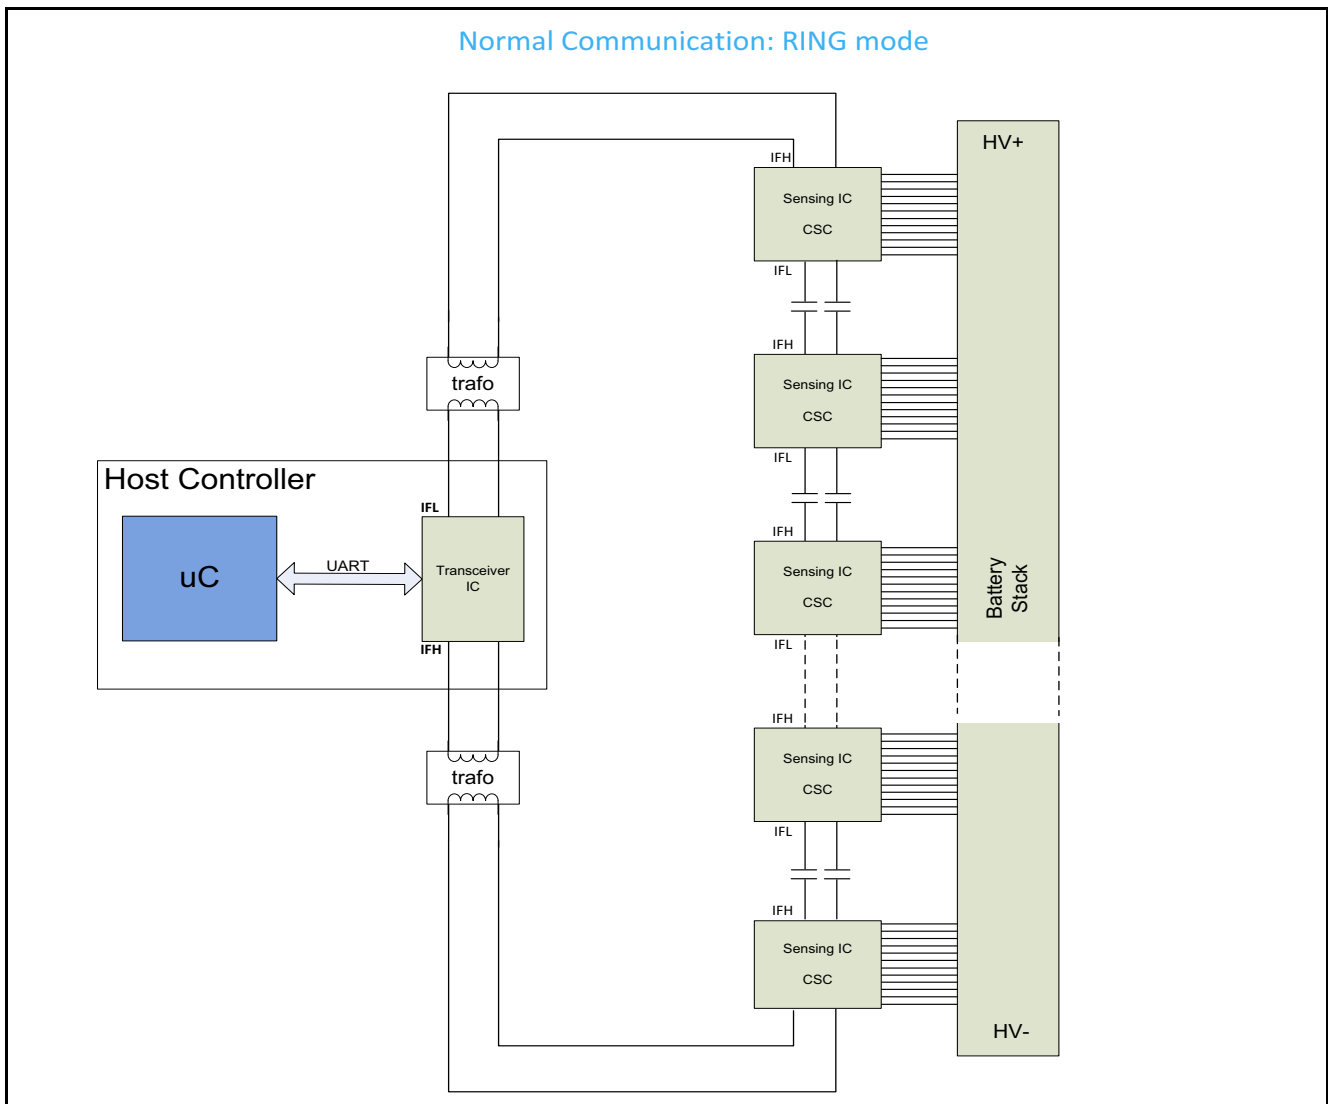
Normal Communication: RING mode

HV+

IFH
Sensing IC
CSC
IFL

IFH
Sensing IC
CSC
IFL

IFH
Sensing IC
CSC
IFL

IFH
Sensing IC
CSC
IFL

IFH
Sensing IC
CSC

Battery Stack

HV-

trafo

Host Controller

uC

UART

IFL
Transceiver IC
IFH

trafo